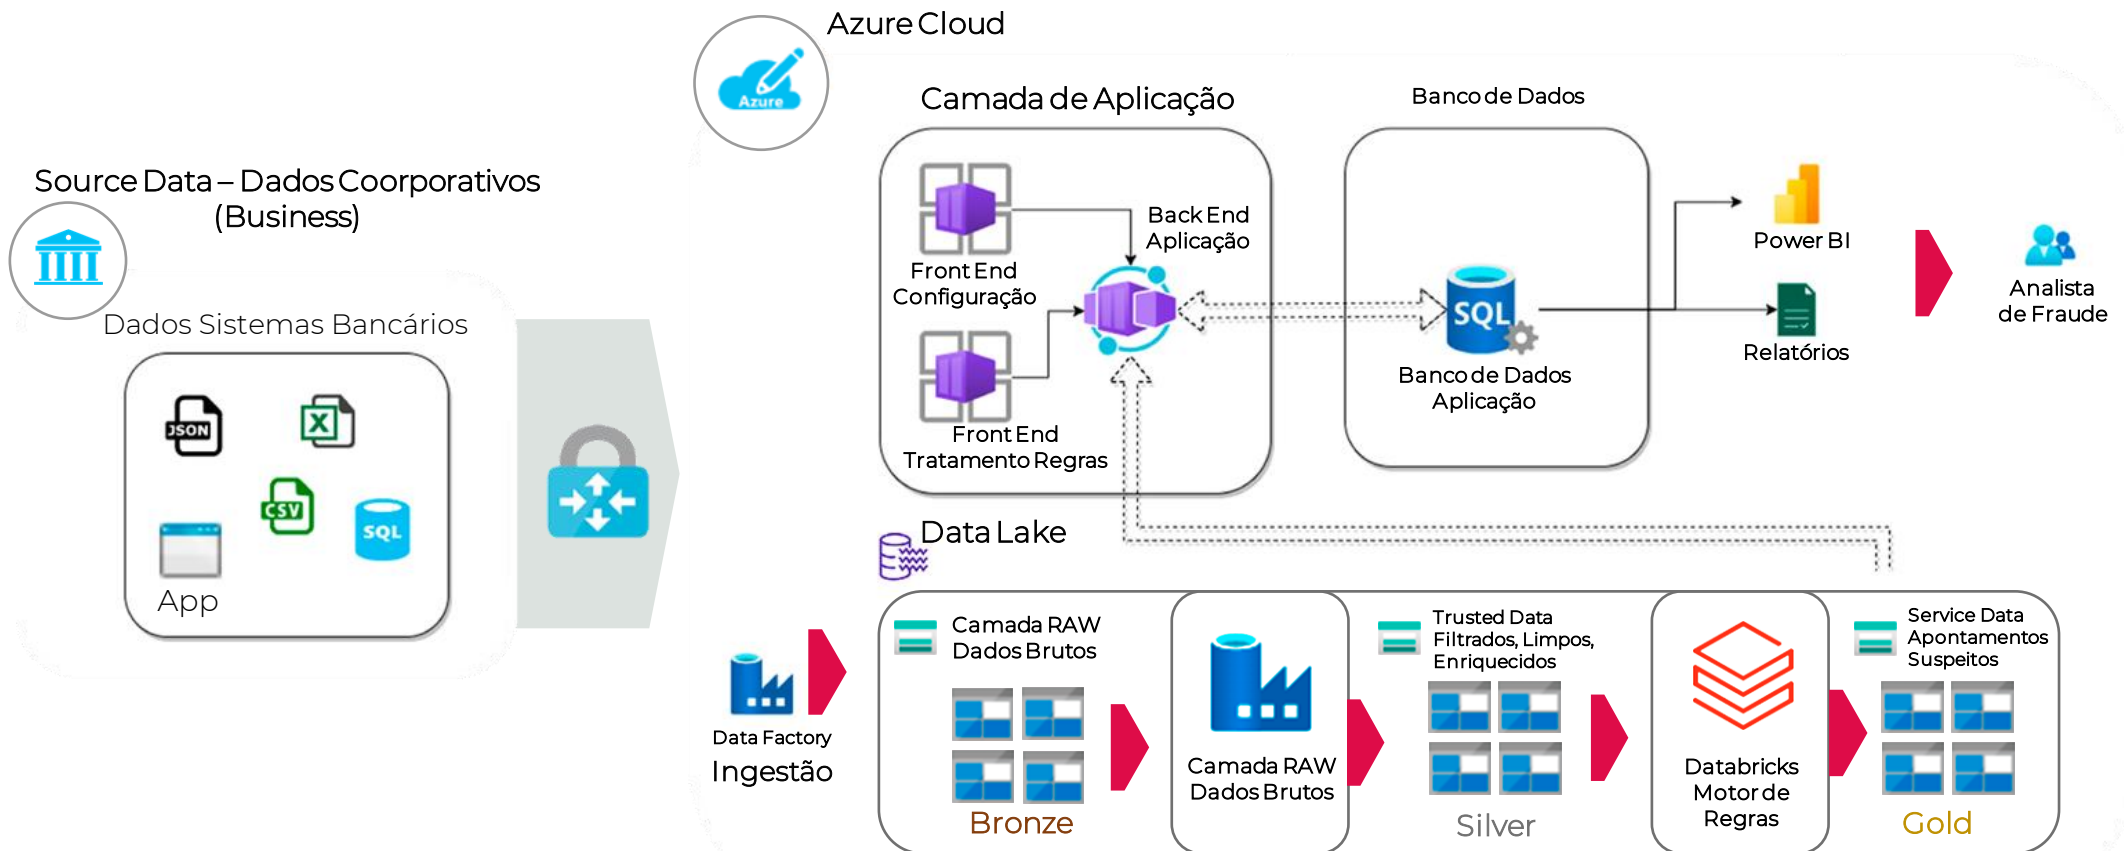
Azure Cloud

Azure

Camada de Aplicação

Banco de Dados

Source Data – Dados Coorporativos (Business)

Dados Sistemas Bancários

JSON

CSV

SQL

App

Front End Configuração

Back End Aplicação

Front End Tratamento Regras

SQL

Banco de Dados Aplicação

Power BI

Relatórios

Analista de Fraude

Data Lake

Data Factory

Ingestão

Camada RAW Dados Brutos

Bronze

Camada RAW Dados Brutos

Trusted Data Filtrados, Limpos, Enriquecidos

Silver

Databricks Motor de Regras

Service Data Apontamentos Suspeitos

Gold